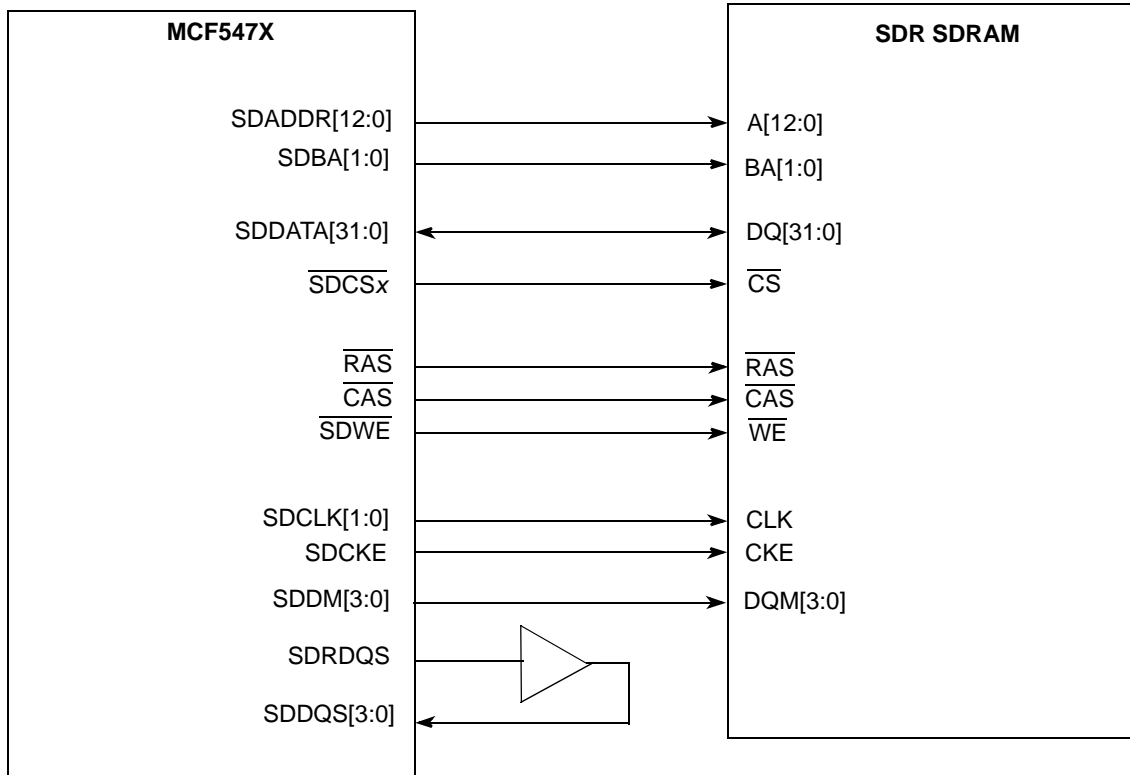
MCF547X

SDR SDRAM

SDADDR[12:0]
SDBA[1:0]
SDDATA[31:0]
$\overline{SDCSx}$
$\overline{RAS}$
$\overline{CAS}$
$\overline{SDWE}$
SDCLK[1:0]
SDCKE
SDDM[3:0]
SDRDQS
SDDQS[3:0]

A[12:0]
BA[1:0]
DQ[31:0]
$\overline{CS}$
$\overline{RAS}$
$\overline{CAS}$
$\overline{WE}$
CLK
CKE
DQM[3:0]